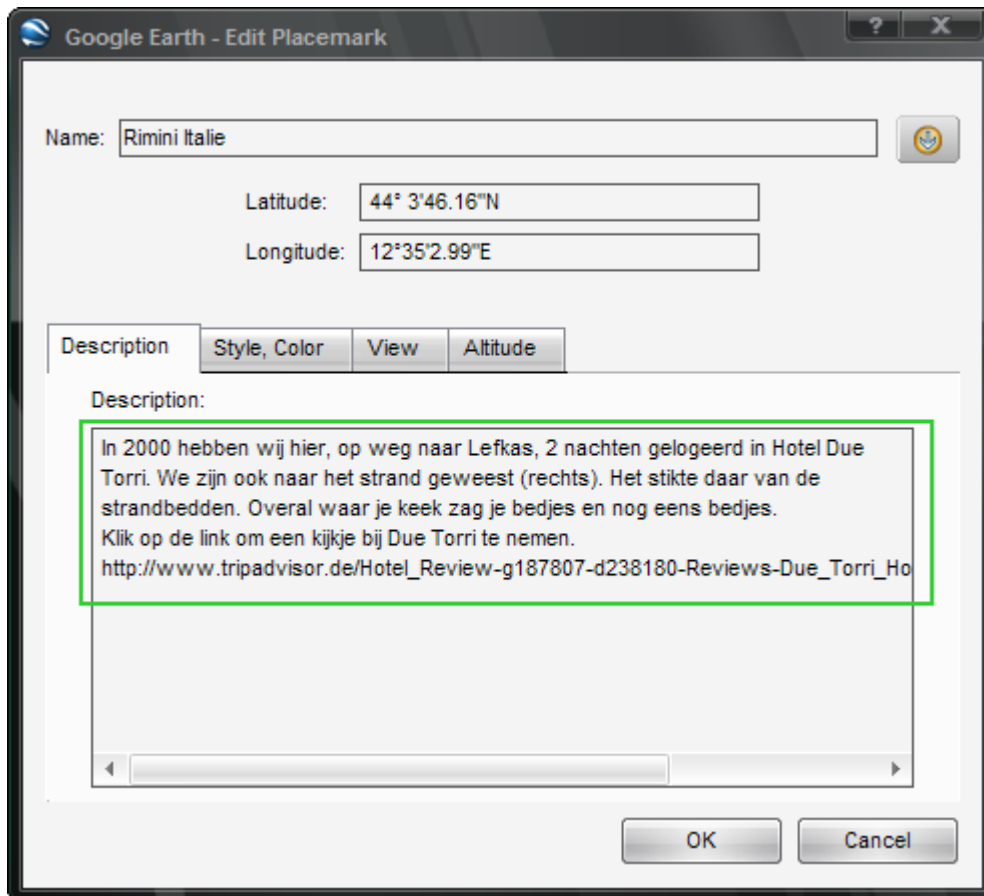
Google Earth - Edit Placemark

?

X

Name: Rimini Italie

Latitude: 44° 3'46.16"N

Longitude: 12°35'2.99"E

Description

Style, Color

View

Altitude

Description:

In 2000 hebben wij hier, op weg naar Lefkas, 2 nachten gelogeerd in Hotel Due Torri. We zijn ook naar het strand geweest (rechts). Het stikte daar van de strandbedden. Overal waar je keek zag je bedjes en nog eens bedjes.
Klik op de link om een kijkje bij Due Torri te nemen.
http://www.tripadvisor.de/Hotel_Review-g187807-d238180-Reviews-Due_Torri_Ho

OK

Cancel